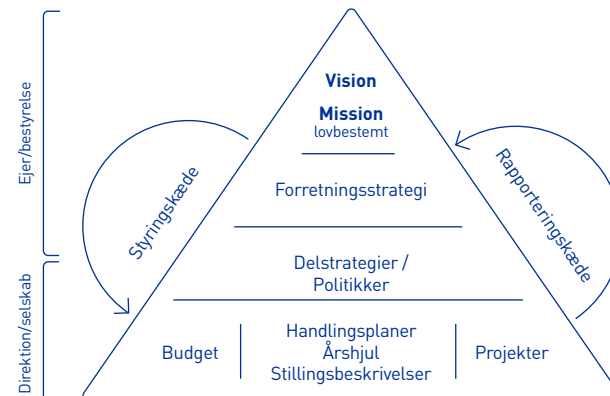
Ejer/bestyrelse

Direktion/selskab

Vision

Mission
lovbestemt

Forretningsstrategi

Delstrategier / Politikker

Budget

Handlingsplaner
Årshjul
Stillingsbeskrivelser

Projekter

Styringskæde

Rapporteringskæde